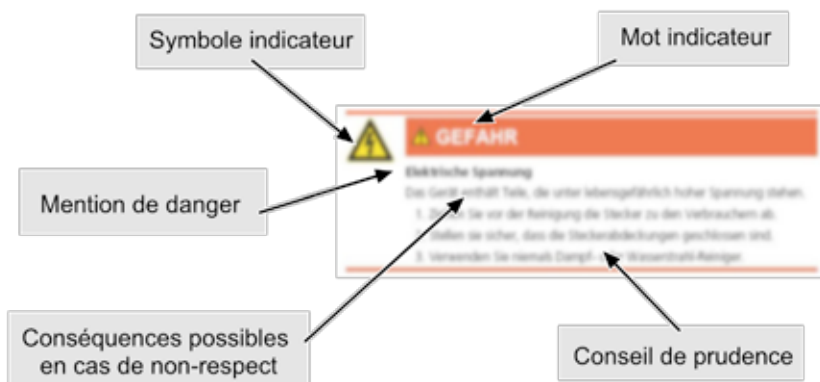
Symbole indicateur

Mot indicateur

GEFAHR

Elektrische Spannung

Das Gerät enthält Teile, die unter lebensgefährlich hoher Spannung stehen.

1. Ziehen Sie vor der Reinigung die Stecker zu den Verbrauchern ab.

2. Stellen Sie sicher, dass die Steckerabdeckungen geschlossen sind.

3. Verwenden Sie niemals Dampf- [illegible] Wasserstrahl-Reiniger.

Mention de danger

Conséquences possibles en cas de non-respect

Conseil de prudence